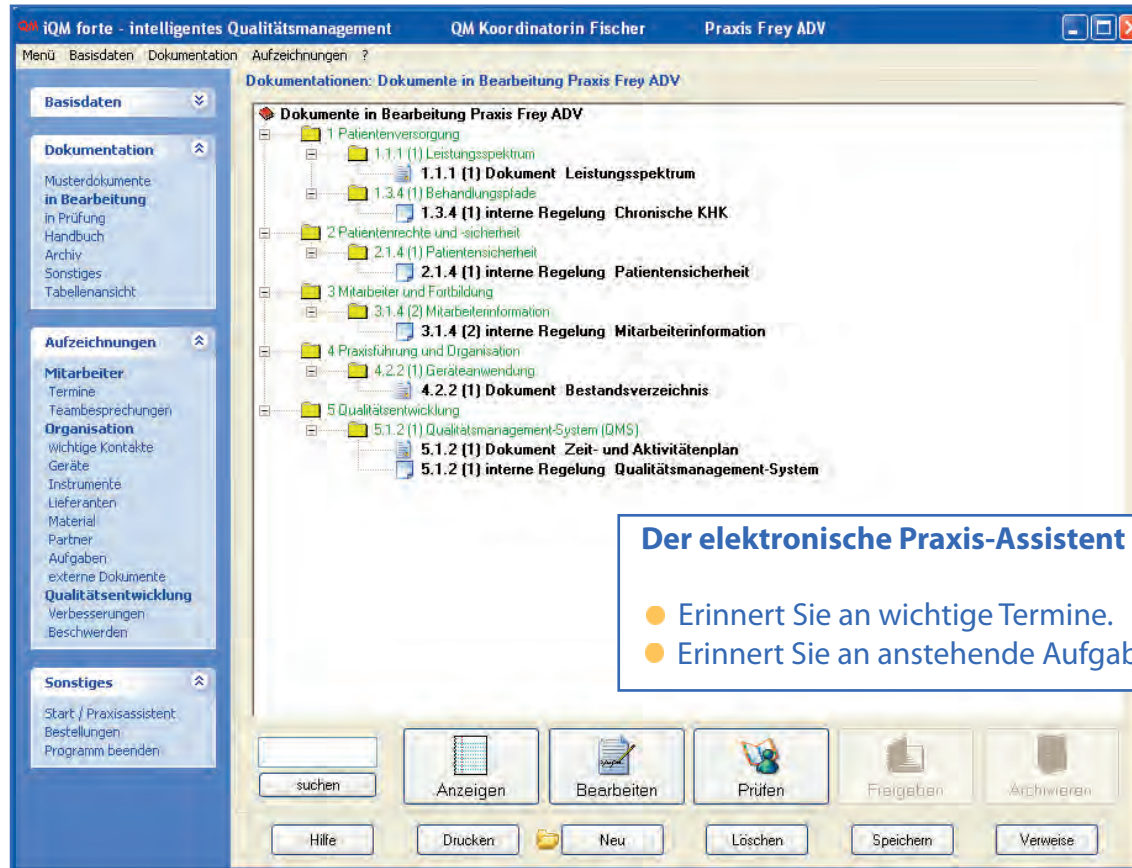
iQM forte - intelligentes Qualitätsmanagement QM Koordinatorin Fischer Praxis Frey ADV

Menü Basisdaten Dokumentation Aufzeichnungen ?

Dokumentationen: Dokumente in Bearbeitung Praxis Frey ADV

Basisdaten

Dokumentation
Musterdokumente
in Bearbeitung
in Prüfung
Handbuch
Archiv
Sonstiges
Tabellenansicht

Aufzeichnungen
Mitarbeiter
Termine
Teambesprechungen
Organisation
wichtige Kontakte
Geräte
Instrumente
Lieferanten
Material
Partner
Aufgaben
externe Dokumente
Qualitätsentwicklung
Verbesserungen
Beschwerden

Sonstiges
Start / Praxisassistent
Bestellungen
Programm beenden

Dokumente in Bearbeitung Praxis Frey ADV
1 Patientenversorgung
1.1.1 (1) Leistungsspektrum
1.1.1 (1) Dokument Leistungsspektrum
1.3.4 (1) Behandlungspfade
1.3.4 (1) interne Regelung Chronische KHK
2 Patientenrechte und -sicherheit
2.1.4 (1) Patientensicherheit
2.1.4 (1) interne Regelung Patientensicherheit
3 Mitarbeiter und Fortbildung
3.1.4 (2) Mitarbeiterinformation
3.1.4 (2) interne Regelung Mitarbeiterinformation
4 Praxisführung und Organisation
4.2.2 (1) Geräteanwendung
4.2.2 (1) Dokument Bestandsverzeichnis
5 Qualitätsentwicklung
5.1.2 (1) Qualitätsmanagement-System (QMS)
5.1.2 (1) Dokument Zeit- und Aktivitätenplan
5.1.2 (1) interne Regelung Qualitätsmanagement-System

Der elektronische Praxis-Assistent
Erinnert Sie an wichtige Termine.
Erinnert Sie an anstehende Aufgab

suchen
Anzeigen Bearbeiten Prüfen Freigeben Archivieren

Hilfe Drucken Neu Löschen Speichern Verweise